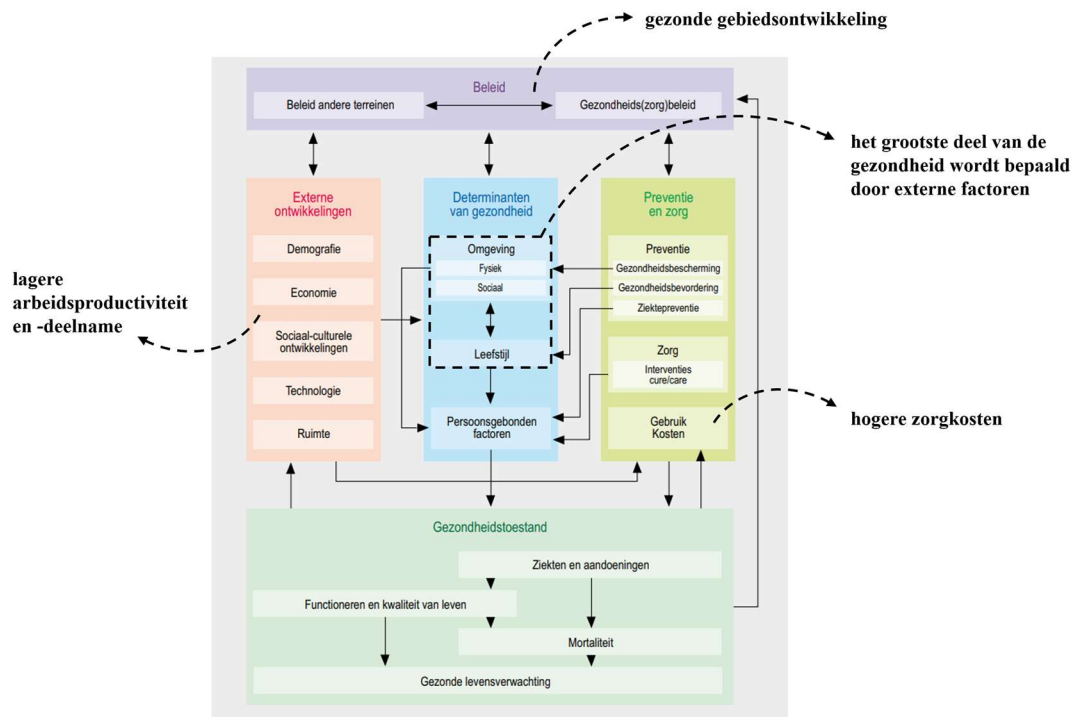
gezonde gebiedsontwikkeling

Beleid

Beleid andere terreinen

Gezondheids(zorg)beleid

het grootste deel van de gezondheid wordt bepaald door externe factoren

Externe ontwikkelingen

Demografie

Economie

Sociaal-culturele ontwikkelingen

Technologie

Ruimte

lagere arbeidsproductiviteit en -deelname

Determinanten van gezondheid

Omgeving

Fysiek

Sociaal

Leefstijl

Persoonsgebonden factoren

Preventie en zorg

Preventie

Gezondheidsbescherming

Gezondheidsbevordering

Ziektepreventie

Zorg

Interventies cure/care

Gebruik Kosten

hogere zorgkosten

Gezondheidstoestand

Ziekten en aandoeningen

Functioneren en kwaliteit van leven

Mortaliteit

Gezonde levensverwachting